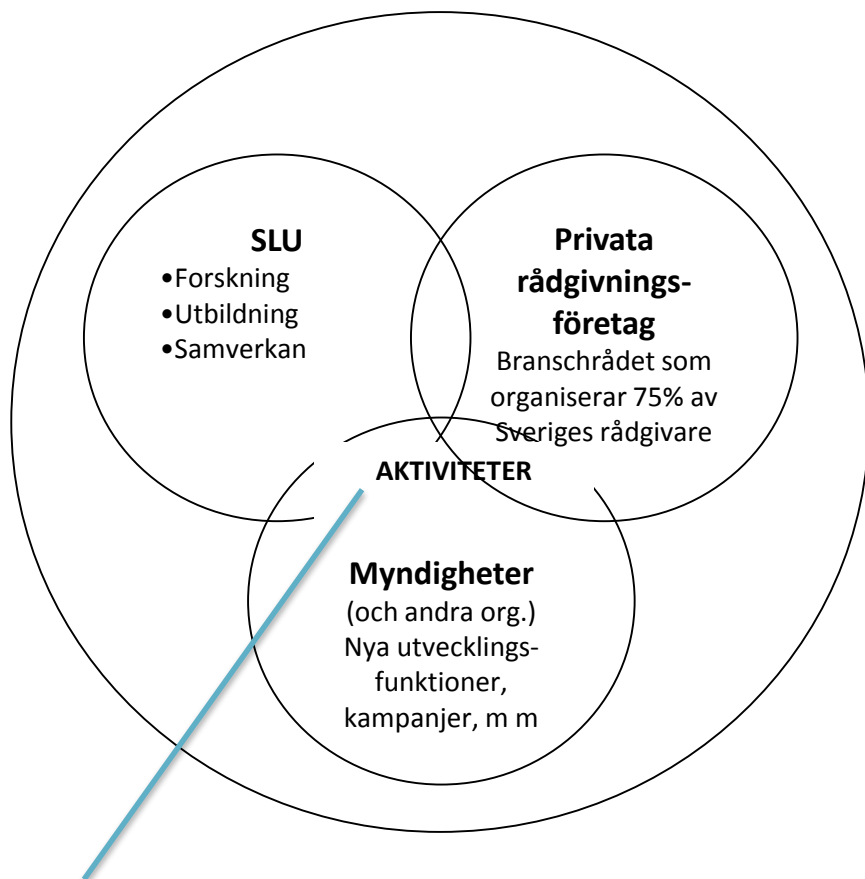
SLU
•Forskning
•Utbildning
•Samverkan

Privata rådgivningsföretag
Branschrådet som organiserar 75% av Sveriges rådgivare

AKTIVITETER

Myndigheter
(och andra org.)
Nya utvecklingsfunktioner, kampanjer, m m